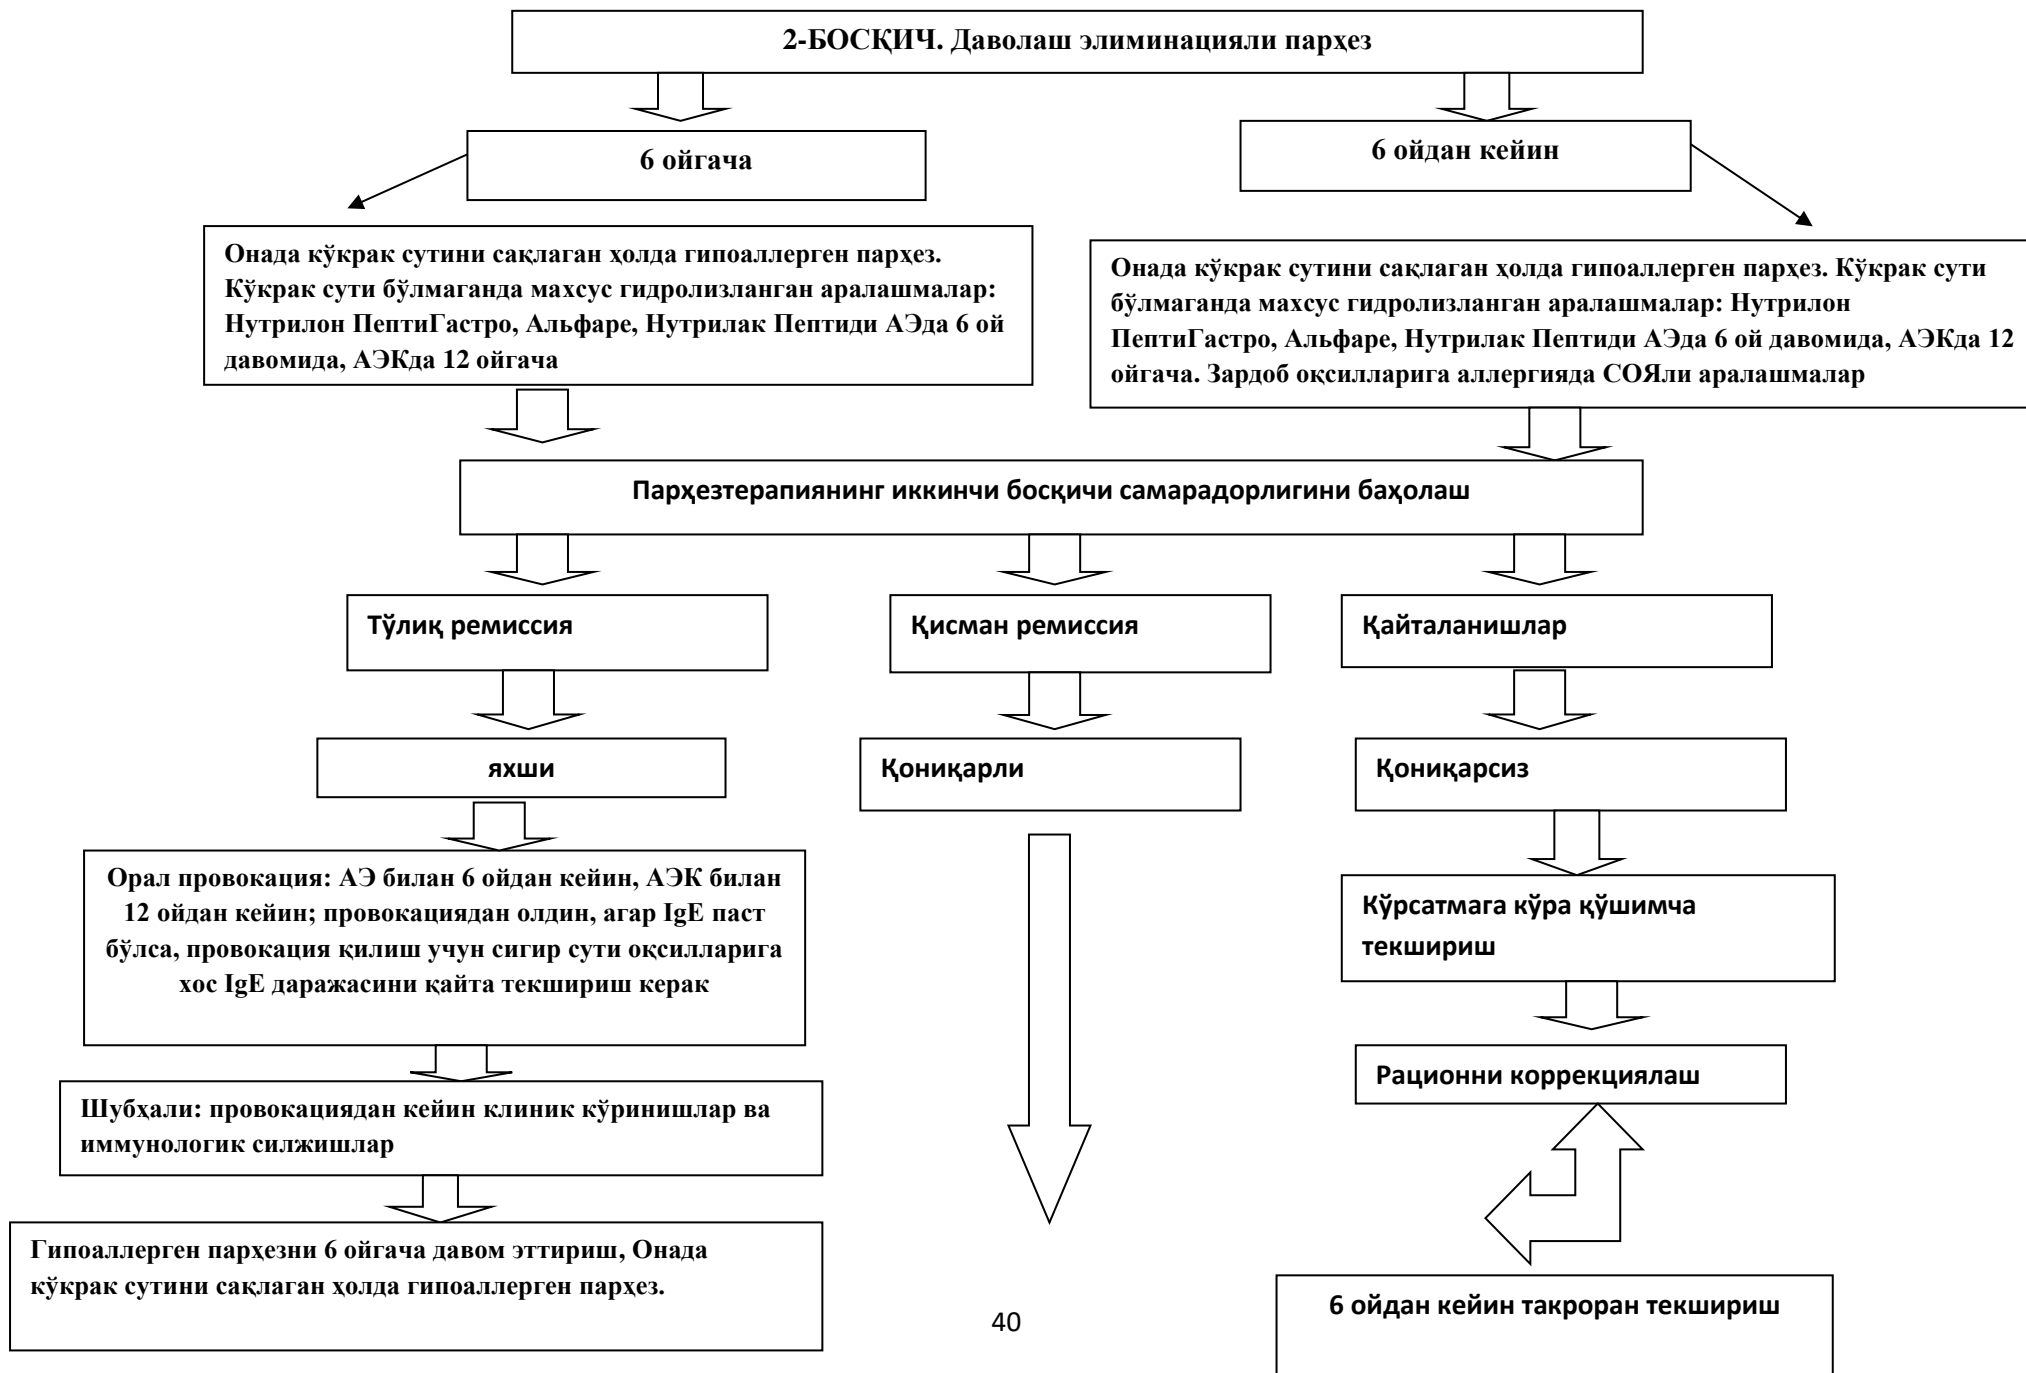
2-БОСҚИЧ. Даволаш элиминацияли парҳез

6 ойгача

6 ойдан кейин

Онада кўкрак сутини сақлаган ҳолда гипоаллерген парҳез. Кўкрак сути бўлмаганда махсус гидролизланган аралашмалар: Нутрилон ПептиГастро, Альфаре, Нутрилак Пептиди АЭда 6 ой давомида, АЭКда 12 ойгача

Онада кўкрак сутини сақлаган ҳолда гипоаллерген парҳез. Кўкрак сути бўлмаганда махсус гидролизланган аралашмалар: Нутрилон ПептиГастро, Альфаре, Нутрилак Пептиди АЭда 6 ой давомида, АЭКда 12 ойгача. Зардоб оқсилларига аллергияда СОЯли аралашмалар

Парҳезтерапиянинг иккинчи босқичи самарадорлигини баҳолаш

Тўлиқ ремиссия

Қисман ремиссия

Қайталанишлар

яхши

Қониқарли

Қониқарсиз

Орал провокация: АЭ билан 6 ойдан кейин, АЭК билан 12 ойдан кейин; провокациядан олдин, агар IgE паст бўлса, провокация қилиш учун сигир сути оқсилларига хос IgE даражасини қайта текшириш керак

Кўрсатмага кўра қўшимча текшириш

Рационни коррекциялаш

Шубҳали: провокациядан кейин клиник кўринишлар ва иммунологик силжишлар

Гипоаллерген парҳезни 6 ойгача давом эттириш, Онада кўкрак сутини сақлаган ҳолда гипоаллерген парҳез.

40

6 ойдан кейин такроран текшириш